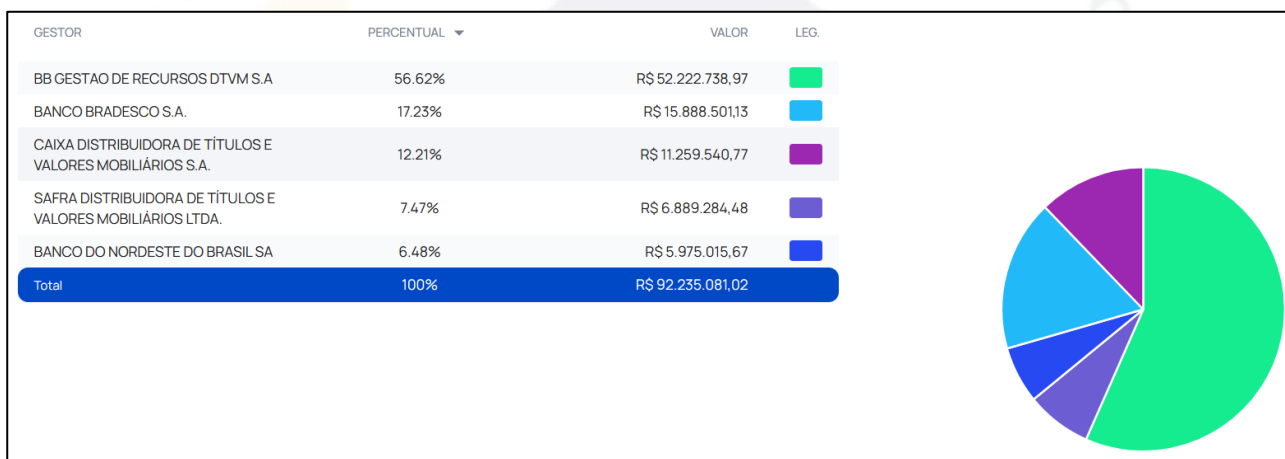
| GESTOR | PERCENTUAL | VALOR | LEG. |
|---|---|---|---|
| BB GESTAO DE RECURSOS DTVM S.A | 56.62% | R$ 52.222.738,97 | |
| BANCO BRADESCO S.A. | 17.23% | R$ 15.888.501,13 | |
| CAIXA DISTRIBUIDORA DE TÍTULOS E VALORES MOBILIÁRIOS S.A. | 12.21% | R$ 11.259.540,77 | |
| SAFRA DISTRIBUIDORA DE TÍTULOS E VALORES MOBILIÁRIOS LTDA. | 7.47% | R$ 6.889.284,48 | |
| BANCO DO NORDESTE DO BRASIL SA | 6.48% | R$ 5.975.015,67 | |
| Total | 100% | R$ 92.235.081,02 | |